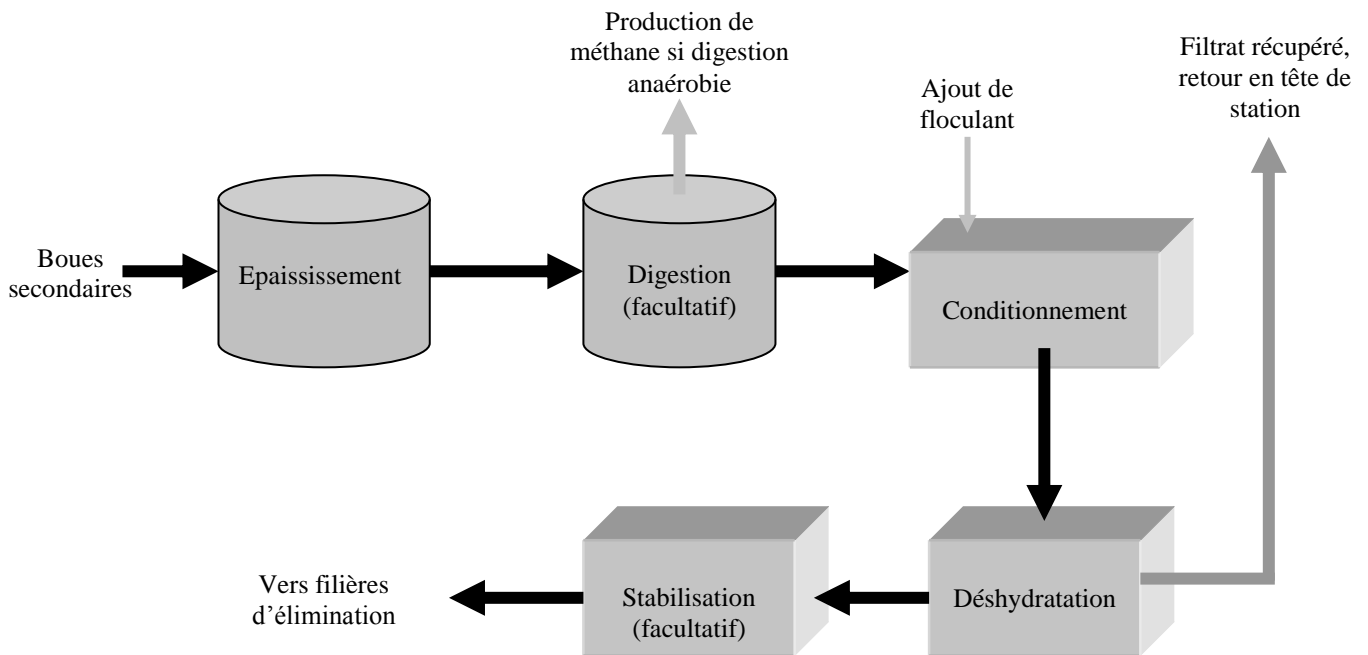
Production de méthane si digestion anaérobie

Filtrat récupéré, retour en tête de station

Ajout de floculant

Boues secondaires

Epaississement

Digestion (facultatif)

Conditionnement

Déshydratation

Stabilisation (facultatif)

Vers filières d'élimination